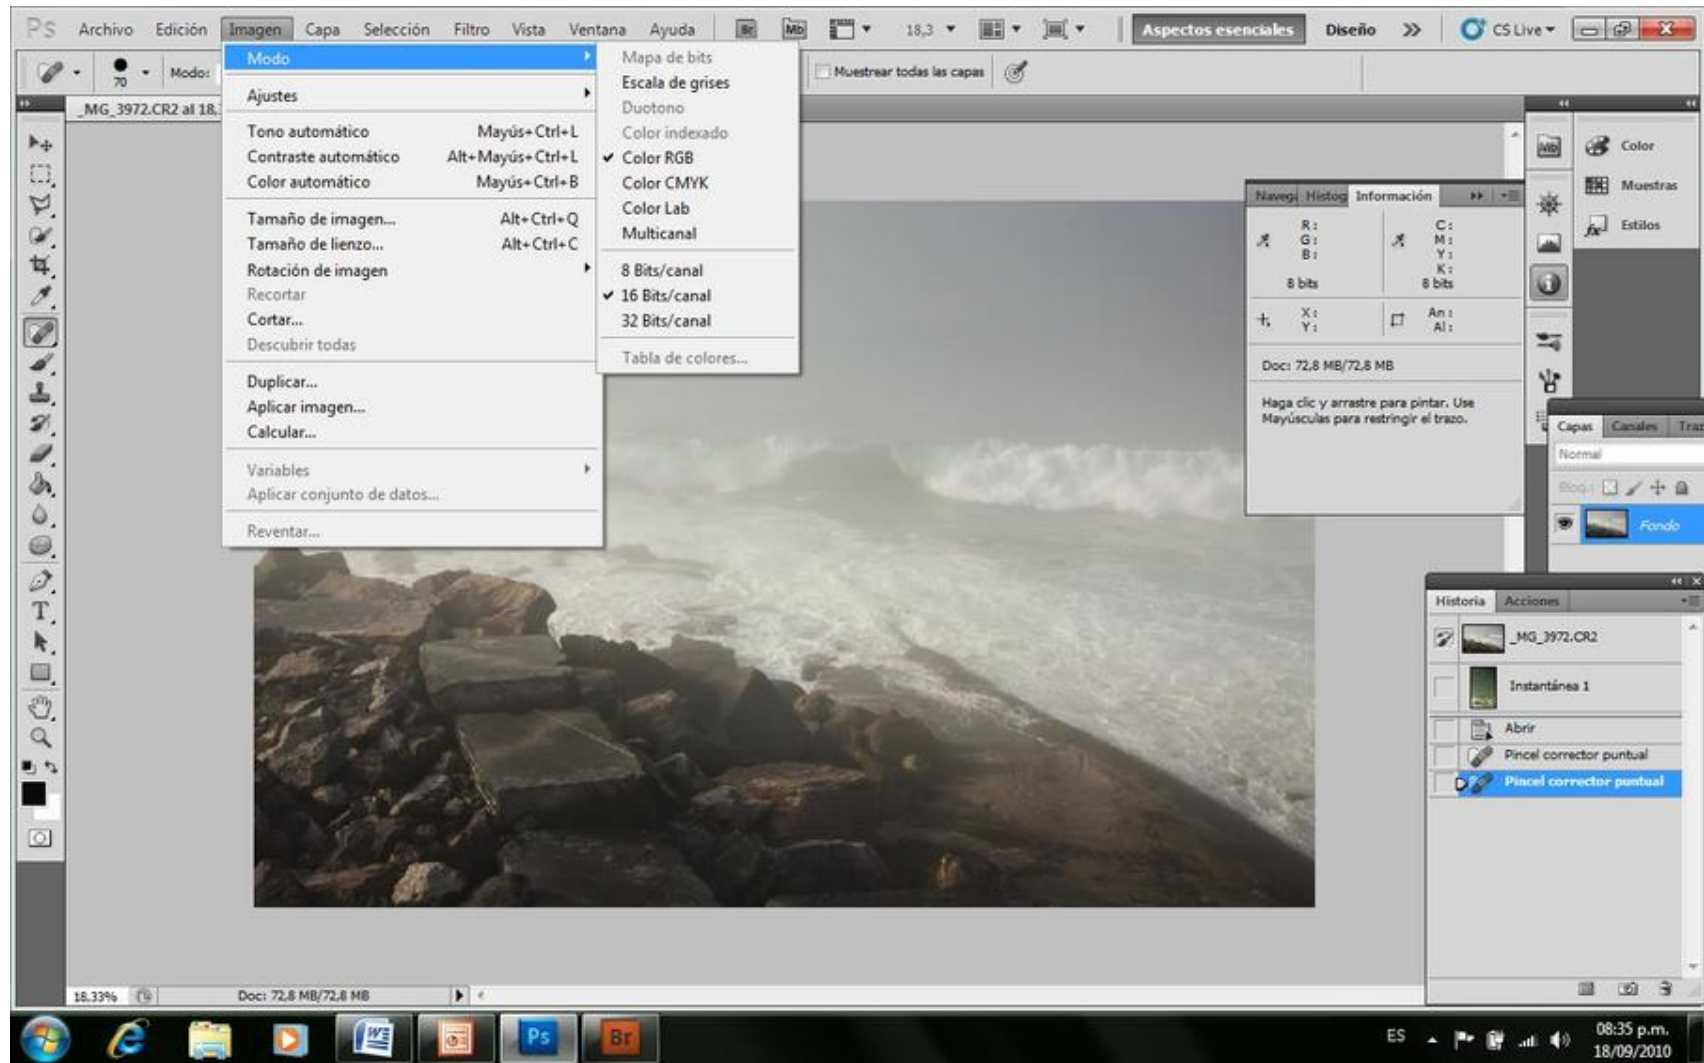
Ps Archivo Edición Imagen Capa Selección Filtro Vista Ventana Ayuda Br Mb 18,3 Aspectos esenciales Diseño >> CS Live

70 Modo: Muestrear todas las capas

_MG_3972.CR2 al 18,

Modo
Ajustes
Tono automático Mayús+Ctrl+L
Contraste automático Alt+Mayús+Ctrl+L
Color automático Mayús+Ctrl+B
Tamaño de imagen... Alt+Ctrl+Q
Tamaño de lienzo... Alt+Ctrl+C
Rotación de imagen
Recortar
Cortar...
Descubrir todas
Duplicar...
Aplicar imagen...
Calcular...
Variables
Aplicar conjunto de datos...
Reventar...

Mapa de bits
Escala de grises
Duotono
Color indexado
✔ Color RGB
Color CMYK
Color Lab
Multicanal
8 Bits/canal
✔ 16 Bits/canal
32 Bits/canal
Tabla de colores...

Naveg Histog Información
R:
G:
B:
8 bits
C:
M:
Y:
K:
8 bits
X:
Y:
An:
Al:
Doc: 72,8 MB/72,8 MB
Haga clic y arrastre para pintar. Use Mayúsculas para restringir el trazo.

Color
Muestras
Estilos

Capas Canales Tra
Normal
Bloq.:
Fondo

Historia Acciones
_MG_3972.CR2
Instantánea 1
Abrir
Pincel corrector puntual
Pincel corrector puntual

18,33% Doc: 72,8 MB/72,8 MB

ES 08:35 p.m. 18/09/2010